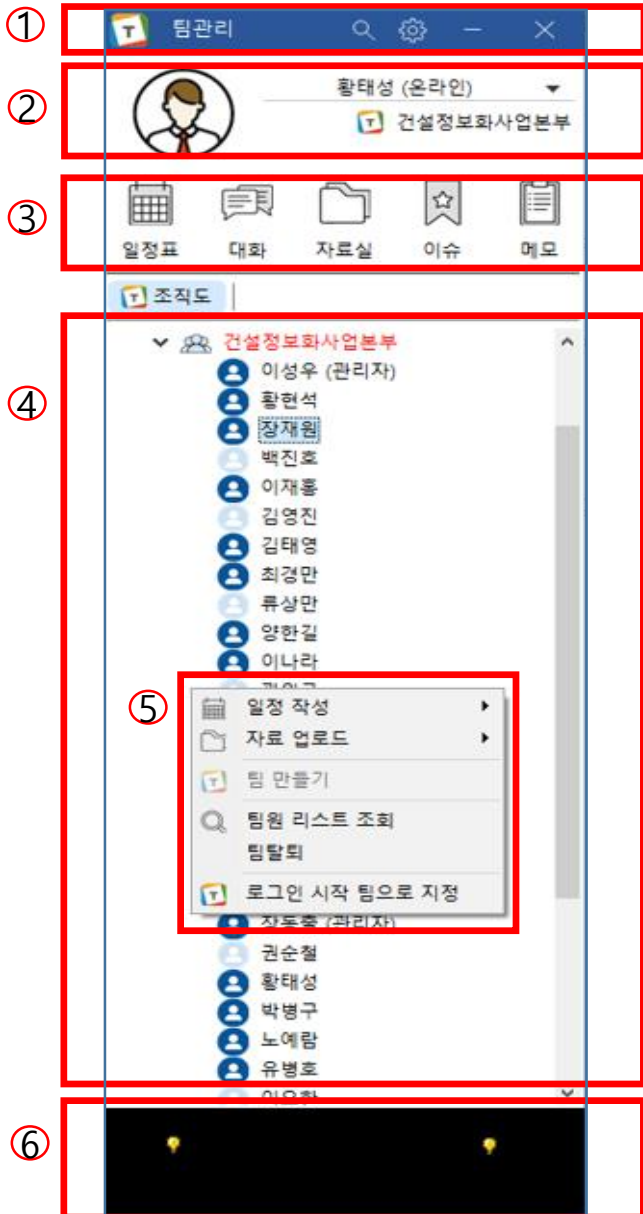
①
팀관리

②
황태성 (온라인)
건설정보화사업본부

③
일정표 대화 자료실 이슈 메모

조직도

④
건설정보화사업본부
이성우 (관리자)
황현석
장재원
백진호
이재홍
김영진
김태영
최경만
류상만
양한길
이나라
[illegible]

⑤
일정 작성
자료 업로드
팀 만들기
팀원 리스트 조회
팀탈퇴
로그인 시작 팀으로 지정

장동훈 (관리자)
권순철
황태성
박병구
노예람
유병호
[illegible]

⑥